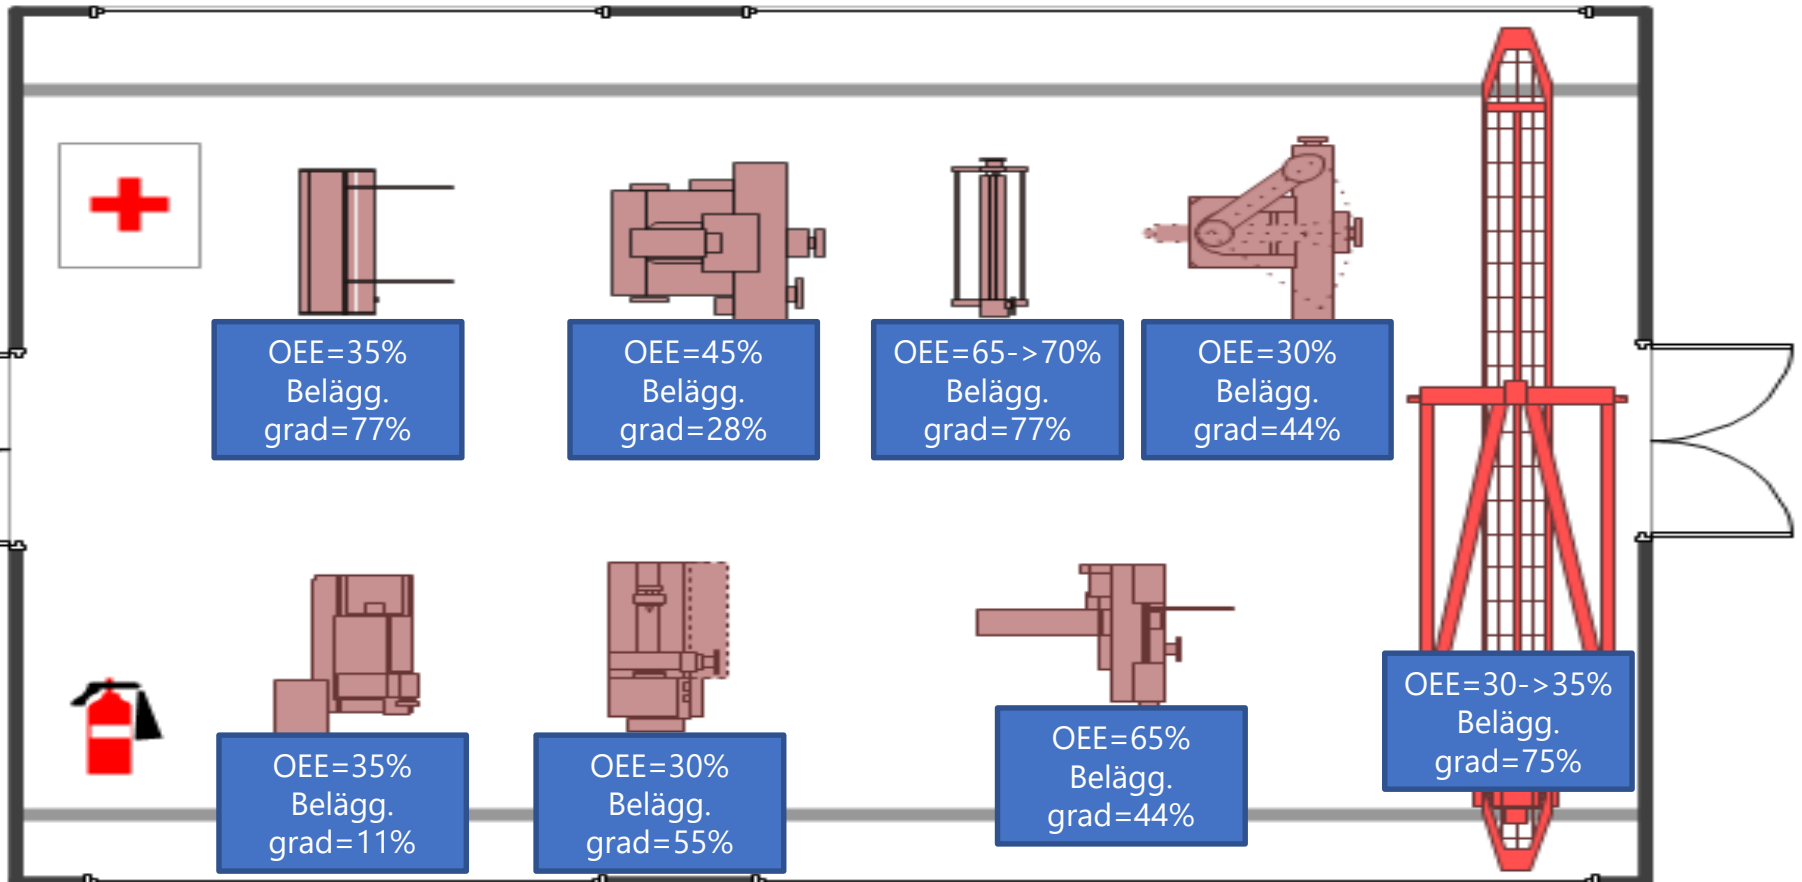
OEE=35%
Belägg.
grad=77%

OEE=45%
Belägg.
grad=28%

OEE=65->70%
Belägg.
grad=77%

OEE=30%
Belägg.
grad=44%

OEE=35%
Belägg.
grad=11%

OEE=30%
Belägg.
grad=55%

OEE=65%
Belägg.
grad=44%

OEE=30->35%
Belägg.
grad=75%